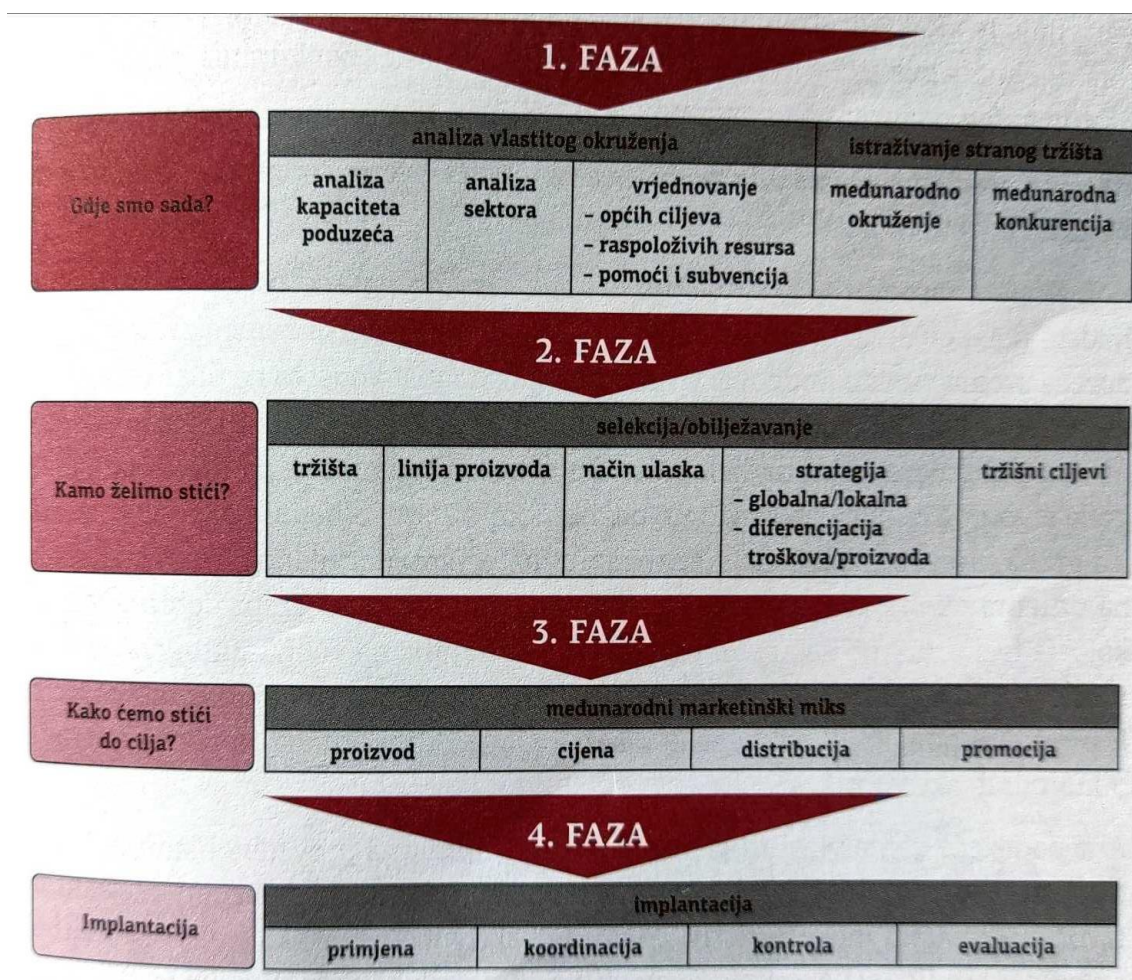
1. FAZA

Gdje smo sada?

| analiza vlastitog okruženja | | | istraživanje stranog tržišta | |
|---|---|---|---|---|
| analiza kapaciteta poduzeća | analiza sektora | vrjednovanje<br>- općih ciljeva<br>- raspoloživih resursa<br>- pomoći i subvencija | međunarodno okruženje | međunarodna konkurencija |

2. FAZA

Kamo želimo stići?

| selekcija/obilježavanje | | | | |
|---|---|---|---|---|
| tržišta | linija proizvoda | način ulaska | strategija<br>- globalna/lokalna<br>- diferencijacija troškova/proizvoda | tržišni ciljevi |

3. FAZA

Kako ćemo stići do cilja?

| međunarodni marketinški miks | | | |
|---|---|---|---|
| proizvod | cijena | distribucija | promocija |

4. FAZA

Implantacija

| implantacija | | | |
|---|---|---|---|
| primjena | koordinacija | kontrola | evaluacija |